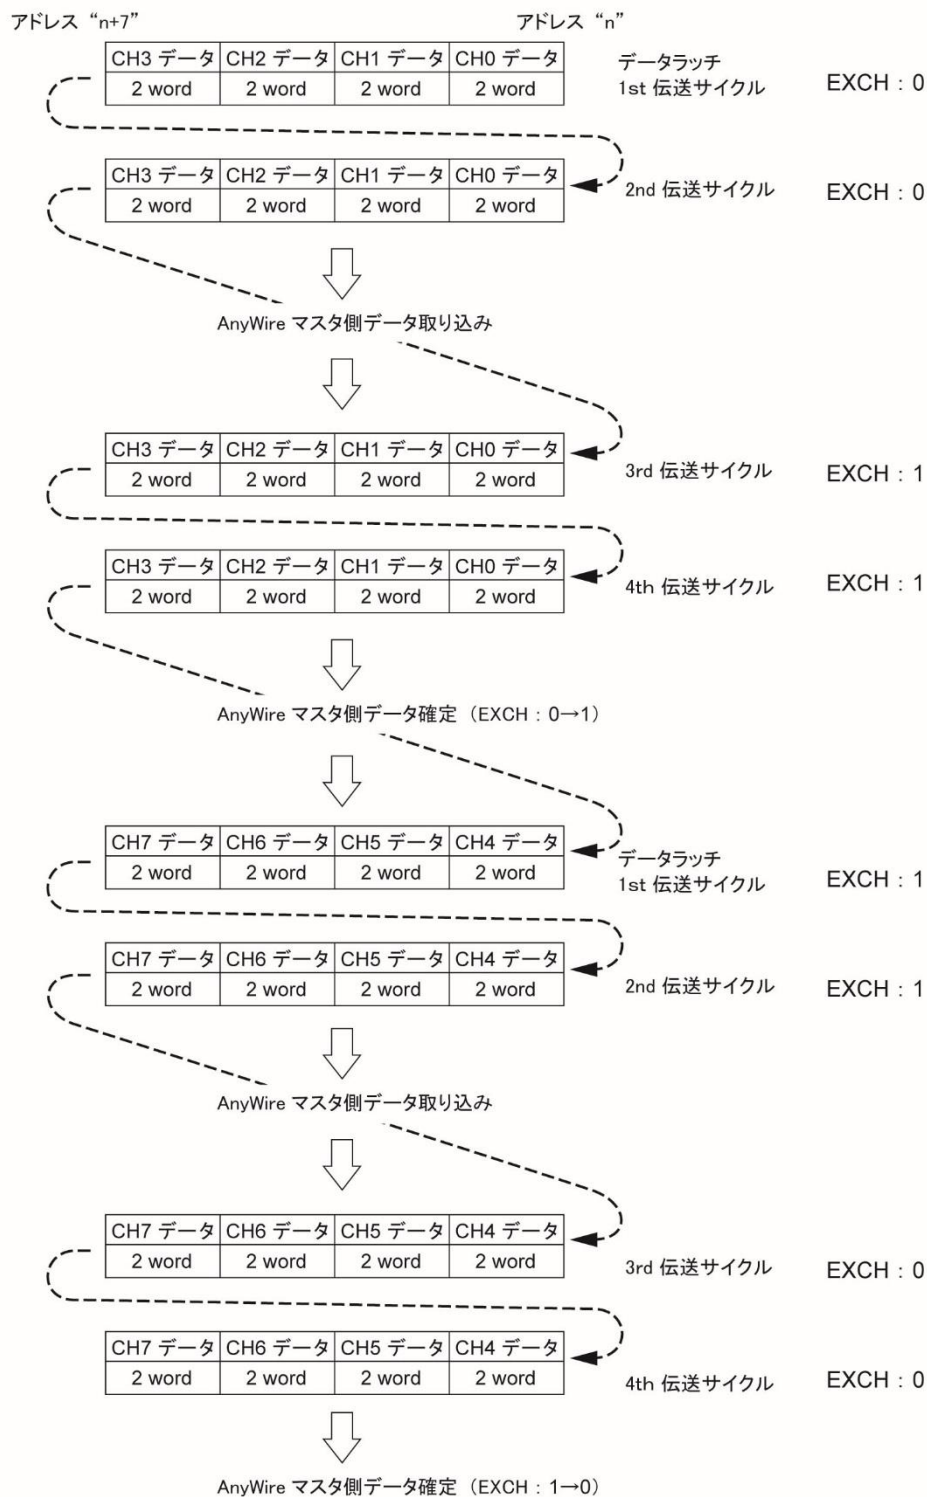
アドレス “n+7” アドレス “n”

| CH3 データ | CH2 データ | CH1 データ | CH0 データ |
|---|---|---|---|
| 2 word | 2 word | 2 word | 2 word |

データラッチ 1st 伝送サイクル EXCH：0

| CH3 データ | CH2 データ | CH1 データ | CH0 データ |
|---|---|---|---|
| 2 word | 2 word | 2 word | 2 word |

2nd 伝送サイクル EXCH：0

AnyWire マスタ側データ取り込み

| CH3 データ | CH2 データ | CH1 データ | CH0 データ |
|---|---|---|---|
| 2 word | 2 word | 2 word | 2 word |

3rd 伝送サイクル EXCH：1

| CH3 データ | CH2 データ | CH1 データ | CH0 データ |
|---|---|---|---|
| 2 word | 2 word | 2 word | 2 word |

4th 伝送サイクル EXCH：1

AnyWire マスタ側データ確定（EXCH：0→1）

| CH7 データ | CH6 データ | CH5 データ | CH4 データ |
|---|---|---|---|
| 2 word | 2 word | 2 word | 2 word |

データラッチ 1st 伝送サイクル EXCH：1

| CH7 データ | CH6 データ | CH5 データ | CH4 データ |
|---|---|---|---|
| 2 word | 2 word | 2 word | 2 word |

2nd 伝送サイクル EXCH：1

AnyWire マスタ側データ取り込み

| CH7 データ | CH6 データ | CH5 データ | CH4 データ |
|---|---|---|---|
| 2 word | 2 word | 2 word | 2 word |

3rd 伝送サイクル EXCH：0

| CH7 データ | CH6 データ | CH5 データ | CH4 データ |
|---|---|---|---|
| 2 word | 2 word | 2 word | 2 word |

4th 伝送サイクル EXCH：0

AnyWire マスタ側データ確定（EXCH：1→0）